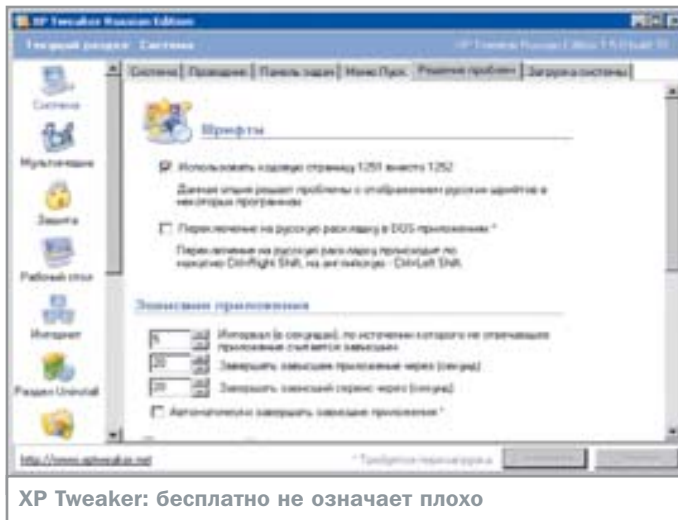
XP Tweaker Russian Edition

Текущий раздел: Система

XP Tweaker Russian Edition 1.5 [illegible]

Система

Мультимедиа

Защита

Рабочий стол

Интернет

Раздел Uninstall

Система | Проводник | Панель задач | Меню Пуск | Решение проблем | Загрузка системы

Шрифты

Использовать кодовую страницу 1251 вместо 1252

Данная опция решает проблемы с отображением русских шрифтов в некоторых программах

Переключение на русскую раскладку в DOS приложениях *

Переключение на русскую раскладку происходит по нажатию Ctrl+Right Shift, на английскую - Ctrl+Left Shift.

Зависшие приложения

5 Интервал (в секундах), по истечении которого не отвечающее приложение считается зависшим

20 Завершать зависшее приложение через (секунд)

20 Завершать зависший сервис через (секунд)

Автоматически завершать зависшие приложения *

http://www.xptweaker.net

* Требуется перезагрузка

XP Tweaker: бесплатно не означает плохо